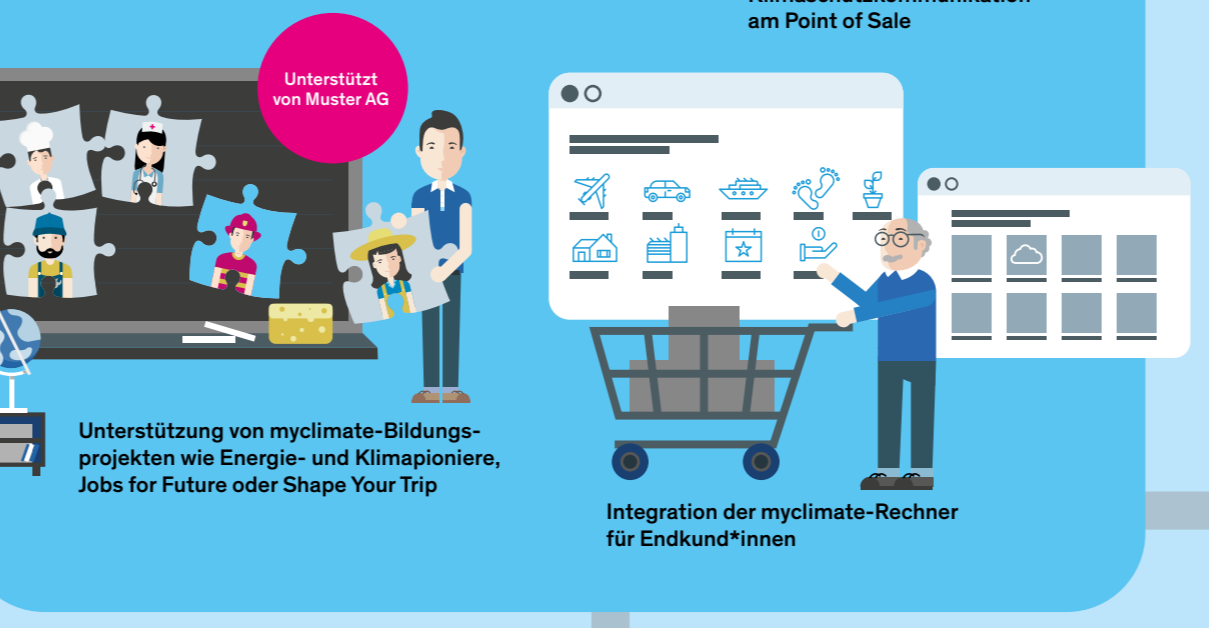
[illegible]
am Point of Sale

Unterstützt von Muster AG

Unterstützung von myclimate-Bildungsprojekten wie Energie- und Klimapioniere, Jobs for Future oder Shape Your Trip

Integration der myclimate-Rechner für Endkund*innen